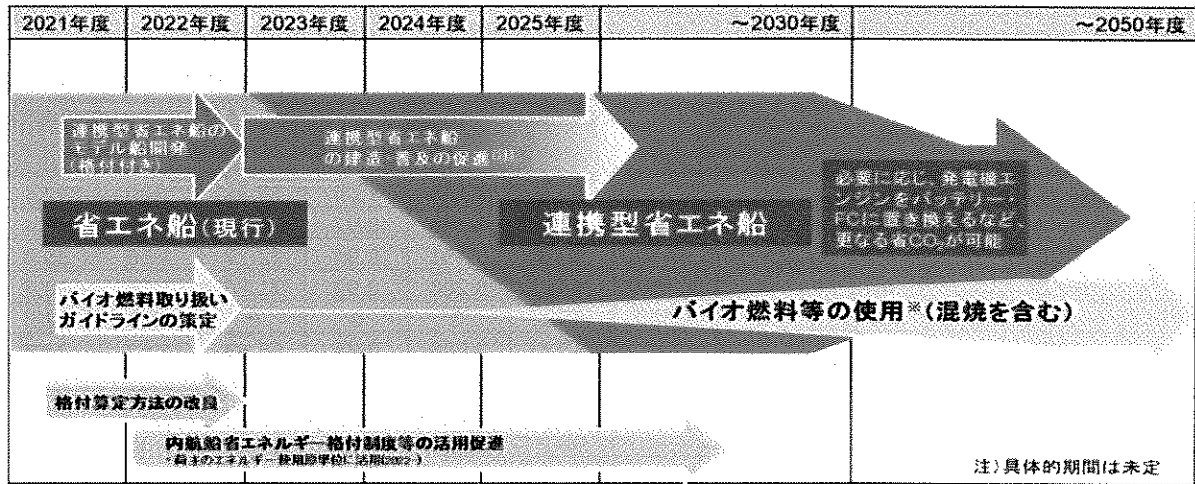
2021年度 | 2022年度 | 2023年度 | 2024年度 | 2025年度 | ~2030年度 | ~2050年度

連携型省エネ船のモデル船開発(格付付き)

連携型省エネ船の建造・普及の促進(注)

必要に応じ、発電機エンジンをバッテリー、FCに置き換えるなど、更なる省$CO_2$が可能

省エネ船(現行)

連携型省エネ船

バイオ燃料取り扱いガイドラインの策定

バイオ燃料等の使用※(混焼を含む)

格付算定方法の改良

内航船省エネルギー格付制度等の活用促進
※荷主のエネルギー使用原単位に活用(2022~)

注)具体的期間は未定